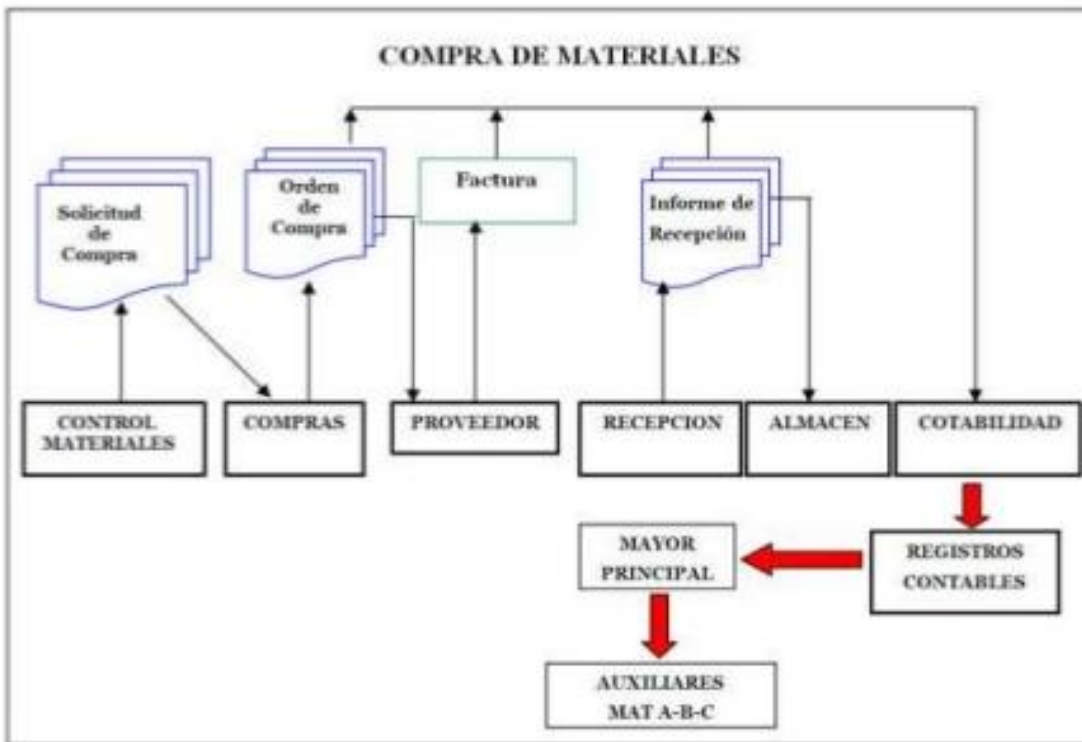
COMPRA DE MATERIALES

Solicitud de Compra

Orden de Compra

Factura

Informe de Recepción

CONTROL MATERIALES

COMPRAS

PROVEEDOR

RECEPCION

ALMACEN

COTABILIDAD

MAYOR PRINCIPAL

REGISTROS CONTABLES

AUXILIARES MAT A-B-C